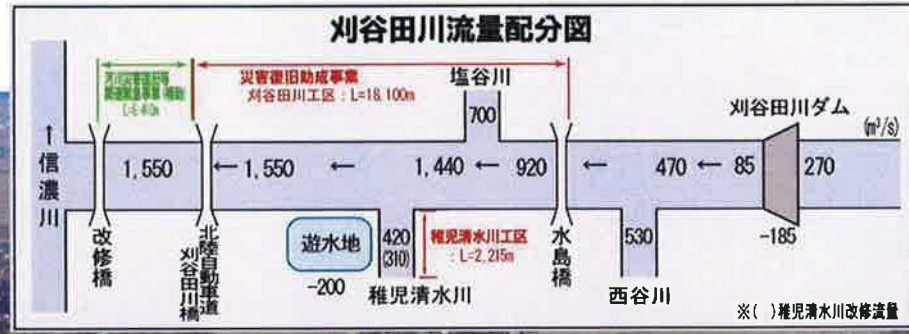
刈谷田川流量配分図

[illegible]
L=6.4km

災害復旧助成事業
刈谷田川工区：L=18.100m

塩谷川
700

刈谷田川ダム
($m^3/s$)

↑
信
濃
川

1,550
← 1,550
←
1,440
← 920
←
470
← 85
270

改
修
橋

北
陸
自
動
車
道
刈
谷
田
川
橋

遊水地
-200

420
(310)

稚児清水川工区
L=2,215m

稚児清水川

水
島
橋

530
西谷川

-185

※(　)稚児清水川改修流量